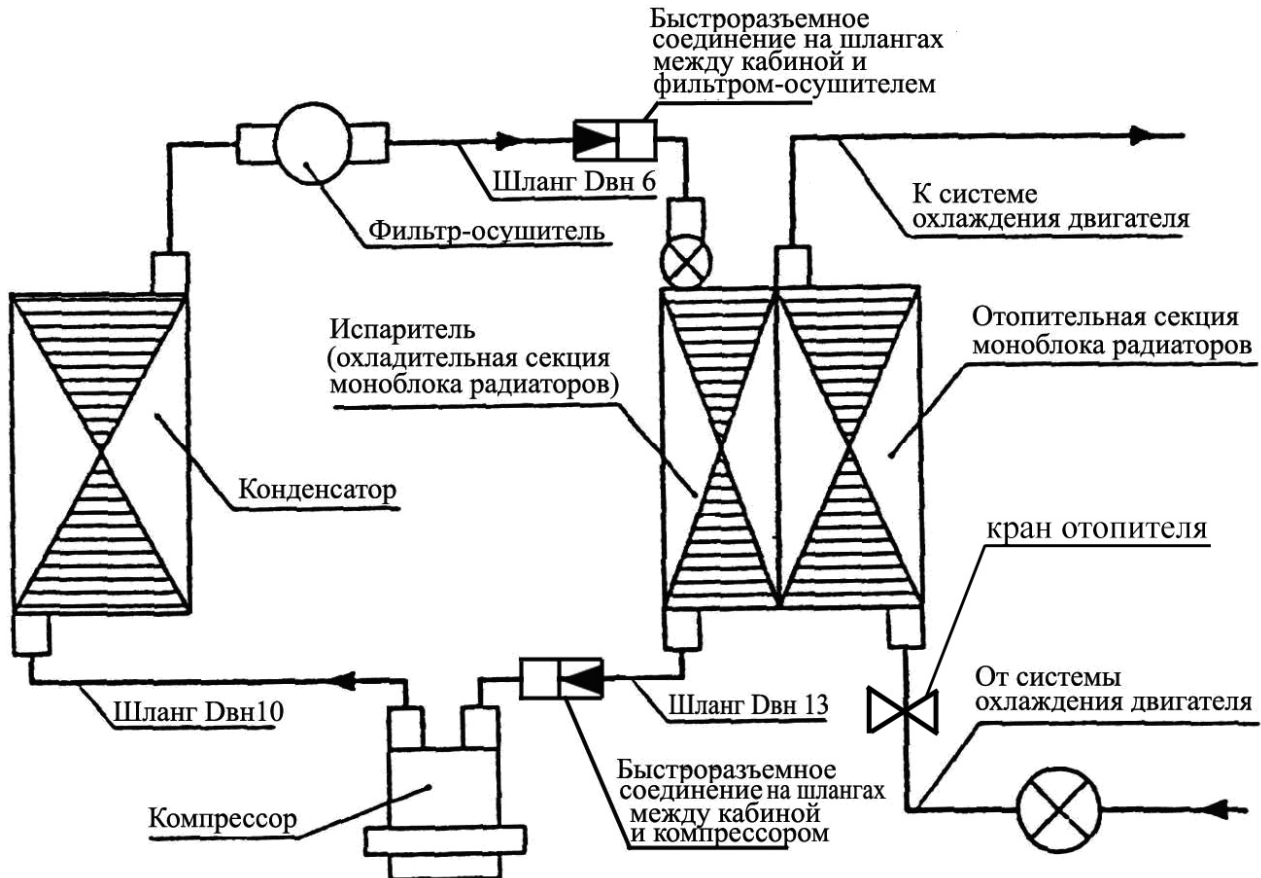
Быстроразъемное соединение на шлангах между кабиной и фильтром-осушителем

Шланг Dвн 6

Фильтр-осушитель

К системе охлаждения двигателя

Испаритель (охладительная секция моноблока радиаторов)

Отопительная секция моноблока радиаторов

Конденсатор

кран отопителя

Шланг Dвн10

Шланг Dвн 13

От системы охлаждения двигателя

Быстроразъемное соединение на шлангах между кабиной и компрессором

Компрессор